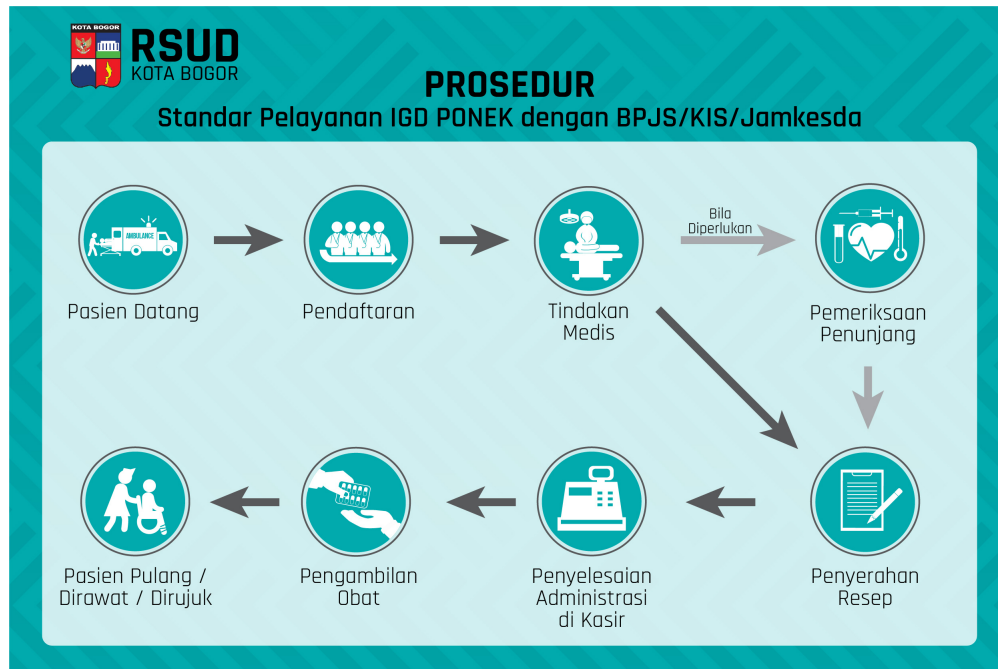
KOTA BOGOR
RSUD
KOTA BOGOR

PROSEDUR
Standar Pelayanan IGD PONEK dengan BPJS/KIS/Jamkesda

AMBULANCE

Pasien Datang

Pendaftaran

Tindakan Medis

Bila Diperlukan

Pemeriksaan Penunjang

Penyerahan Resep

Penyelesaian Administrasi di Kasir

Pengambilan Obat

Pasien Pulang / Dirawat / Dirujuk